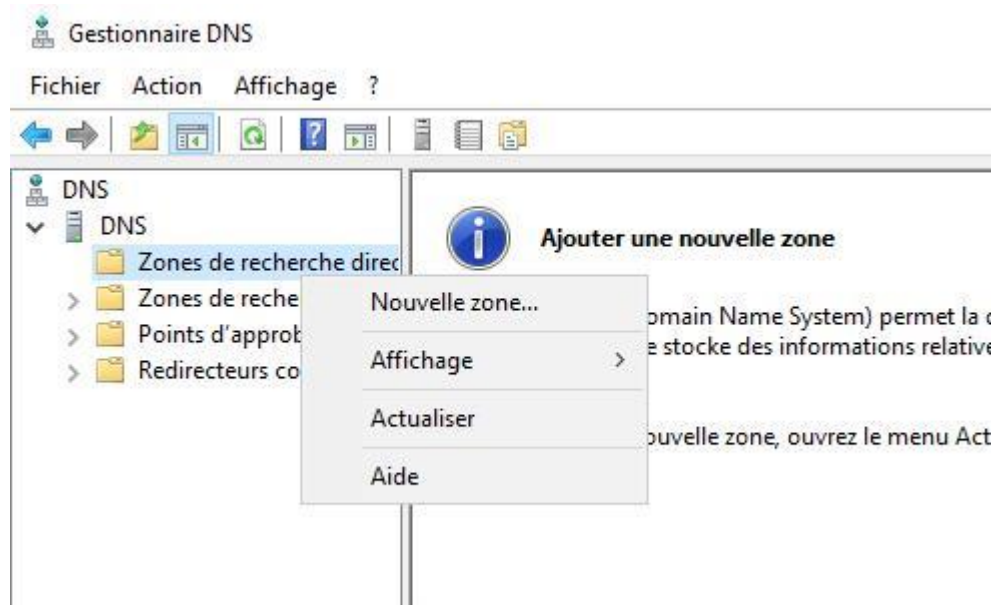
Gestionnaire DNS

Fichier Action Affichage ?

DNS
DNS
Zones de recherche direc
Zones de reche
Points d'approb
Redirecteurs co

Ajouter une nouvelle zone

Nouvelle zone...
Affichage
Actualiser
Aide

omain Name System) permet la c
e stocke des informations relative

ouvelle zone, ouvrez le menu Act